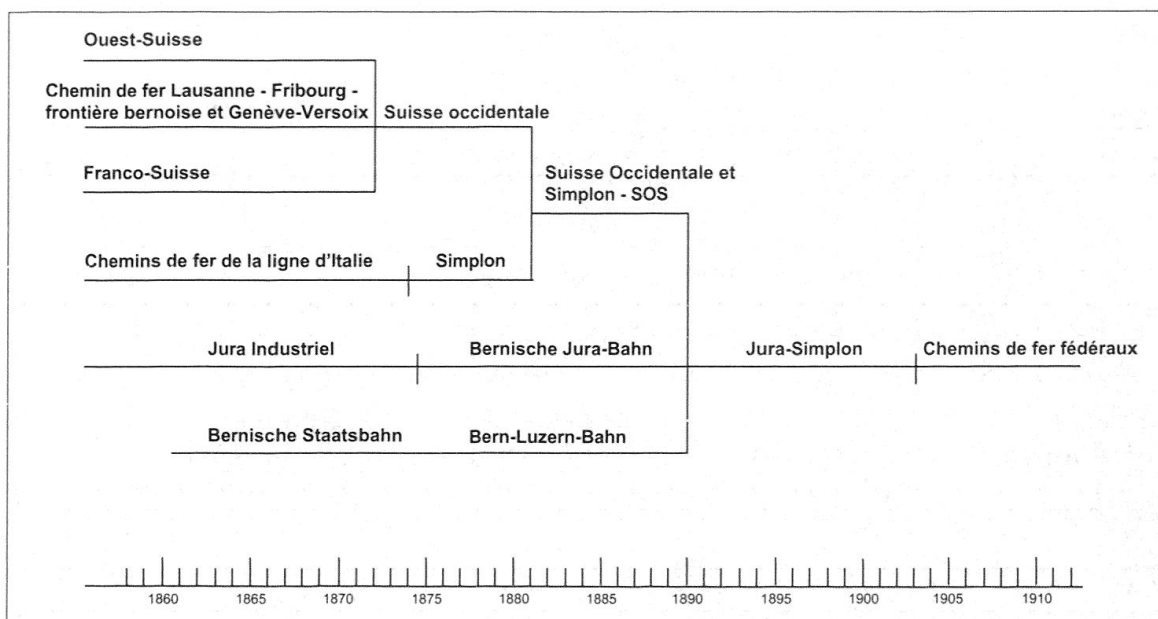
Ouest-Suisse

Chemin de fer Lausanne - Fribourg - frontière bernoise et Genève-Versoix

Suisse occidentale

Franco-Suisse

Suisse Occidentale et Simplon - SOS

Chemins de fer de la ligne d'Italie

Simplon

Jura Industriel

Bernische Jura-Bahn

Jura-Simplon

Chemins de fer fédéraux

Bernische Staatsbahn

Bern-Luzern-Bahn

1860 1865 1870 1875 1880 1885 1890 1895 1900 1905 1910